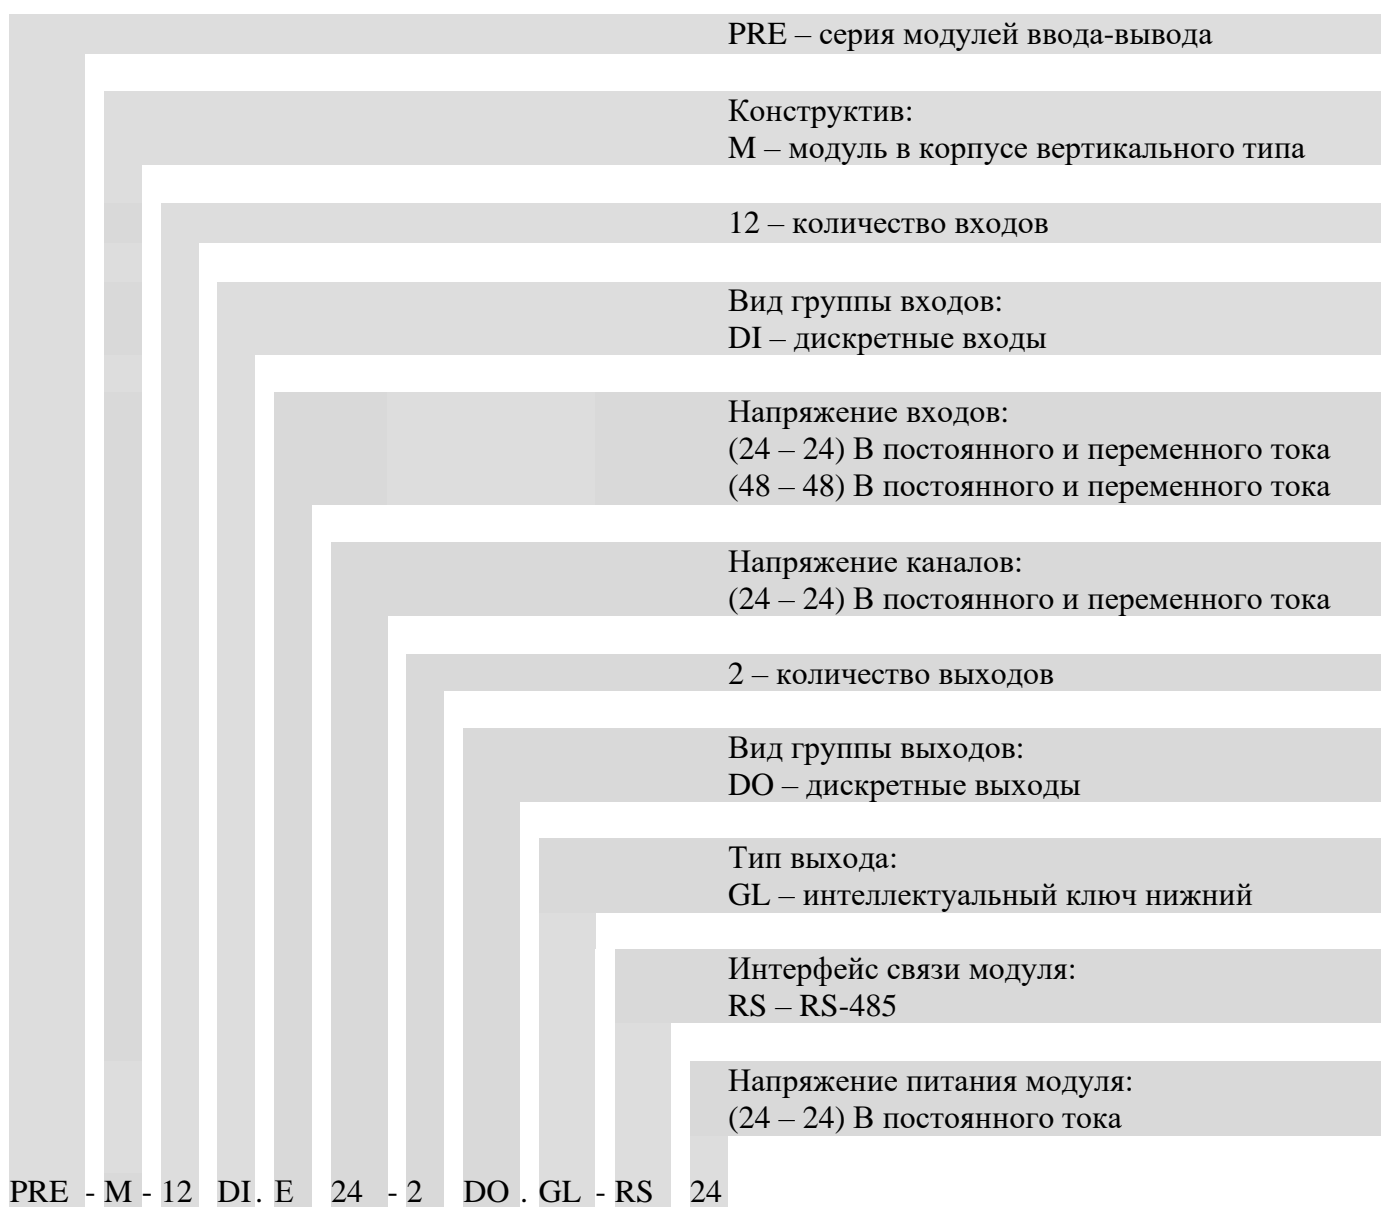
PRE – серия модулей ввода-вывода

Конструктив:
M – модуль в корпусе вертикального типа

12 – количество входов

Вид группы входов:
DI – дискретные входы

Напряжение входов:
(24 – 24) В постоянного и переменного тока
(48 – 48) В постоянного и переменного тока

Напряжение каналов:
(24 – 24) В постоянного и переменного тока

2 – количество выходов

Вид группы выходов:
DO – дискретные выходы

Тип выхода:
GL – интеллектуальный ключ нижний

Интерфейс связи модуля:
RS – RS-485

Напряжение питания модуля:
(24 – 24) В постоянного тока

PRE - M - 12 DI . E 24 - 2 DO . GL - RS 24